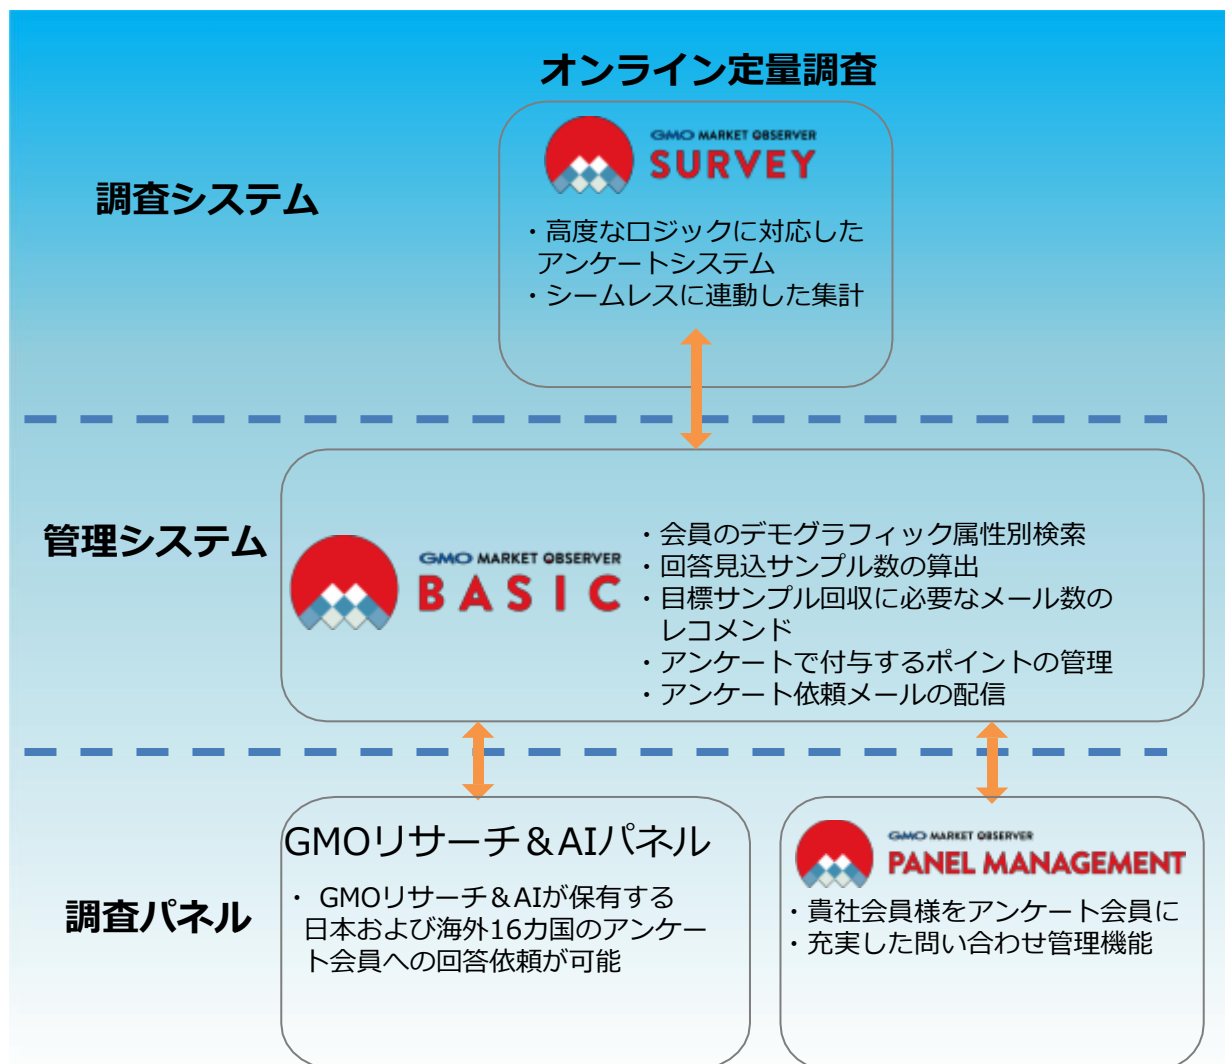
オンライン定量調査

調査システム

GMO MARKET OBSERVER
SURVEY

・高度なロジックに対応したアンケートシステム
・シームレスに連動した集計

管理システム

GMO MARKET OBSERVER
BASIC

・会員のデモグラフィック属性別検索
・回答見込サンプル数の算出
・目標サンプル回収に必要なメール数のレコメンド
・アンケートで付与するポイントの管理
・アンケート依頼メールの配信

調査パネル

GMOリサーチ＆AIパネル

・ GMOリサーチ＆AIが保有する日本および海外16カ国のアンケート会員への回答依頼が可能

GMO MARKET OBSERVER
PANEL MANAGEMENT

・貴社会員様をアンケート会員に
・充実した問い合わせ管理機能